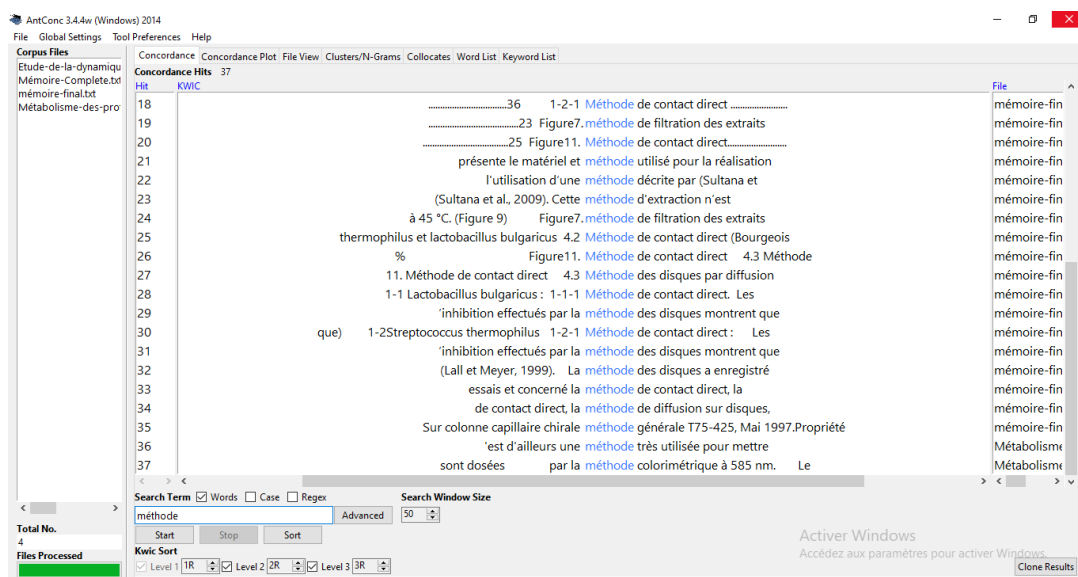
AntConc 3.4.4w (Windows) 2014
File Global Settings Tool Preferences Help

Corpus Files
Etude-de-la-dynamiqu
Mémoire-Complete.txt
mémoire-final.txt
Métabolisme-des-pro

Total No.
4
Files Processed

Concordance | Concordance Plot | File View | Clusters/N-Grams | Collocates | Word List | Keyword List

Concordance Hits 37

| Hit | KWIC | File |
|---|---|---|
| 18 | ...............................36 1-2-1 Méthode de contact direct ...................... | mémoire-fin |
| 19 | ...............................23 Figure7. méthode de filtration des extraits | mémoire-fin |
| 20 | ...............................25 Figure11. Méthode de contact direct...................... | mémoire-fin |
| 21 | présente le matériel et méthode utilisé pour la réalisation | mémoire-fin |
| 22 | l'utilisation d'une méthode décrite par (Sultana et | mémoire-fin |
| 23 | (Sultana et al., 2009). Cette méthode d'extraction n'est | mémoire-fin |
| 24 | à 45 °C. (Figure 9) Figure7. méthode de filtration des extraits | mémoire-fin |
| 25 | thermophilus et lactobacillus bulgaricus 4.2 Méthode de contact direct (Bourgeois | mémoire-fin |
| 26 | % Figure11. Méthode de contact direct 4.3 Méthode | mémoire-fin |
| 27 | 11. Méthode de contact direct 4.3 Méthode des disques par diffusion | mémoire-fin |
| 28 | 1-1 Lactobacillus bulgaricus : 1-1-1 Méthode de contact direct. Les | mémoire-fin |
| 29 | 'inhibition effectués par la méthode des disques montrent que | mémoire-fin |
| 30 | que) 1-2Streptococcus thermophilus 1-2-1 Méthode de contact direct : Les | mémoire-fin |
| 31 | 'inhibition effectués par la méthode des disques montrent que | mémoire-fin |
| 32 | (Lall et Meyer, 1999). La méthode des disques a enregistré | mémoire-fin |
| 33 | essais et concerné la méthode de contact direct, la | mémoire-fin |
| 34 | de contact direct, la méthode de diffusion sur disques, | mémoire-fin |
| 35 | Sur colonne capillaire chirale méthode générale T75-425, Mai 1997.Propriété | mémoire-fin |
| 36 | 'est d'ailleurs une méthode très utilisée pour mettre | Métabolisme |
| 37 | sont dosées par la méthode colorimétrique à 585 nm. Le | Métabolisme |

Search Term ☑ Words ☐ Case ☐ Regex
méthode
Advanced
Search Window Size
50
Start Stop Sort
Kwic Sort
Level 1 1R Level 2 2R Level 3 3R

Activer Windows
Accédez aux paramètres pour activer Windows.
Clone Results